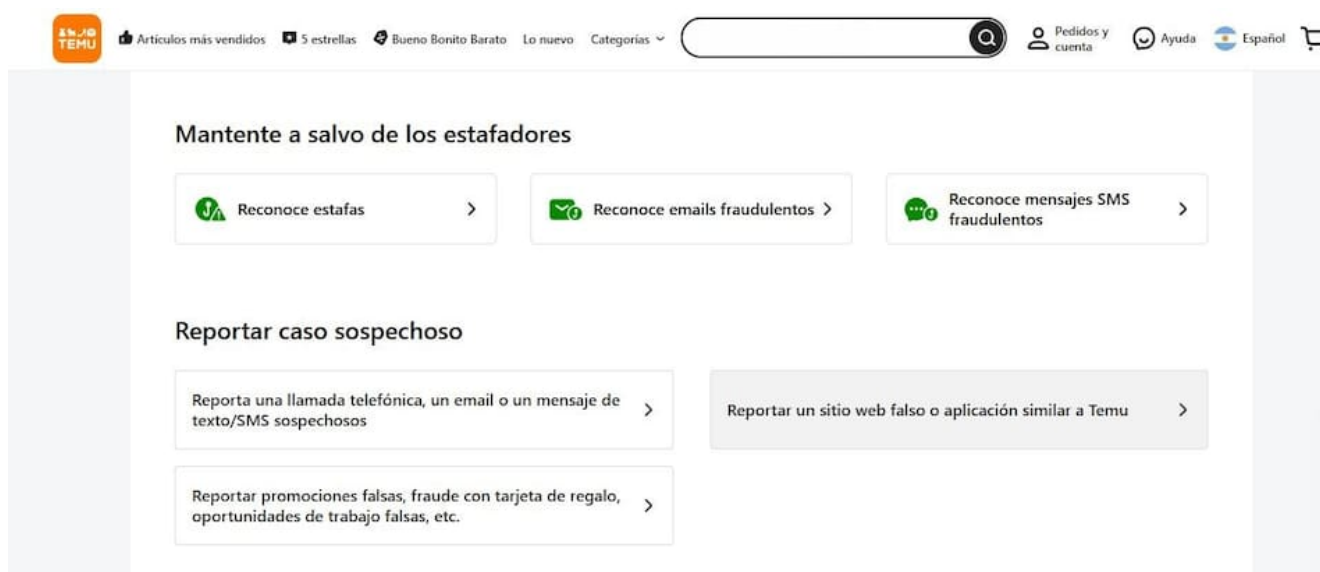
TEMU

Artículos más vendidos 5 estrellas Bueno Bonito Barato Lo nuevo Categorías

Pedidos y cuenta Ayuda Español

Mantente a salvo de los estafadores

Reconoce estafas >

Reconoce emails fraudulentos >

Reconoce mensajes SMS fraudulentos >

Reportar caso sospechoso

Reporta una llamada telefónica, un email o un mensaje de texto/SMS sospechosos >

Reportar un sitio web falso o aplicación similar a Temu >

Reportar promociones falsas, fraude con tarjeta de regalo, oportunidades de trabajo falsas, etc. >